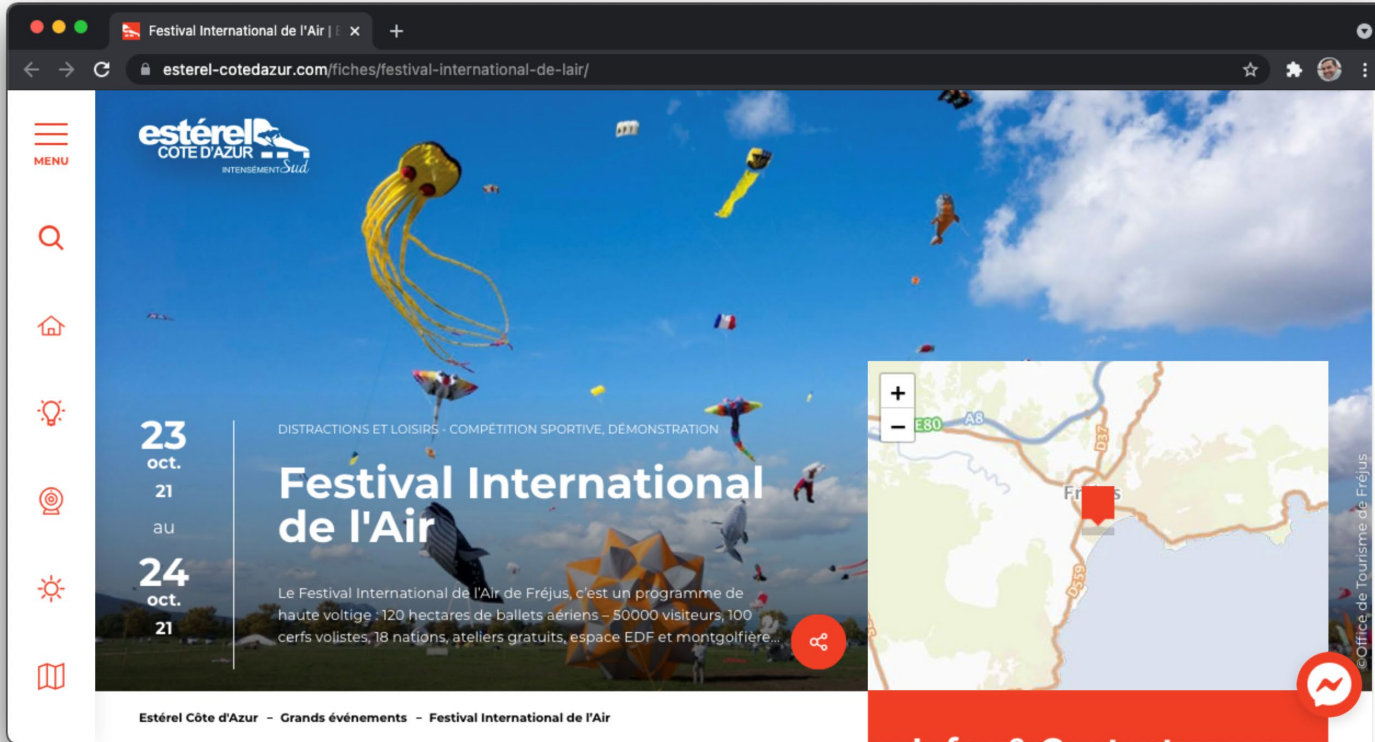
Festival International de l'Air | E ×

esterel-cotedazur.com/fiches/festival-international-de-lair/

MENU

estérel CÔTE D'AZUR INTENSÉMENT Sud

23 oct. 21 au 24 oct. 21

DISTRACTIONS ET LOISIRS - COMPÉTITION SPORTIVE, DÉMONSTRATION

Festival International de l'Air

Le Festival International de l'Air de Fréjus, c'est un programme de haute voltige : 120 hectares de ballets aériens – 50000 visiteurs, 100 cerfs volistes, 18 nations, ateliers gratuits, espace EDF et montgolfière...

+
−
E80
A8
D37
Fr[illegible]s
D559

©Office de Tourisme de Fréjus

Estérel Côte d'Azur – Grands événements – Festival International de l'Air

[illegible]